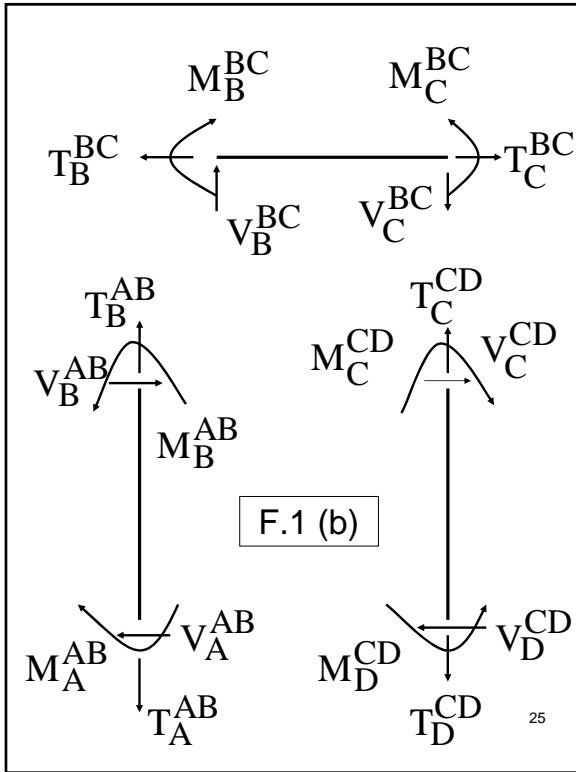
$M_B^{BC}$ $M_C^{BC}$

$T_B^{BC}$ $T_C^{BC}$

$V_B^{BC}$ $V_C^{BC}$

$T_B^{AB}$ $T_C^{CD}$

$V_B^{AB}$ $M_C^{CD}$ $V_C^{CD}$

$M_B^{AB}$

F.1 (b)

$M_A^{AB}$ $V_A^{AB}$ $M_D^{CD}$ $V_D^{CD}$

$T_A^{AB}$ $T_D^{CD}$

25